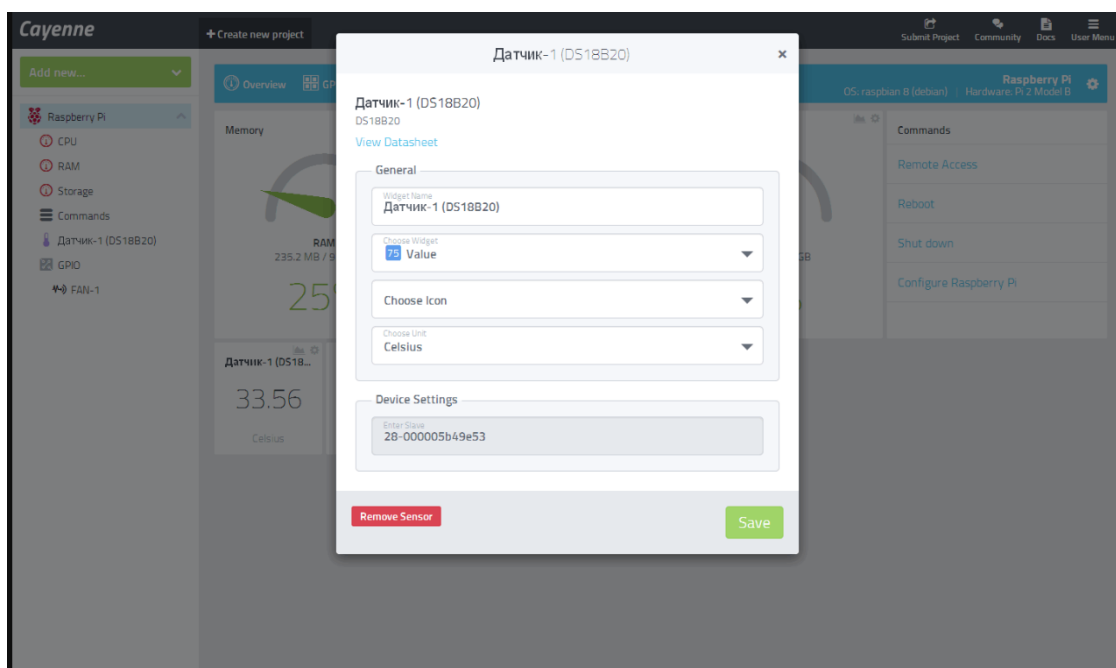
Cayenne

+ Create new project

Submit Project  Community  Docs  User Menu

Add new...

Raspberry Pi
CPU
RAM
Storage
Commands
Датчик-1 (DS18B20)
GPIO
FAN-1

Overview  GP

Raspberry Pi
OS: raspbian 8 (debian) | Hardware: Pi 2 Model B

Memory

RAM
235.2 MB / 9

25

GB

Датчик-1 (DS18...

33.56

Celsius

Commands

Remote Access

Reboot

Shut down

Configure Raspberry Pi

Датчик-1 (DS18B20)

×

Датчик-1 (DS18B20)
DS18B20
View Datasheet

General

Widget Name
Датчик-1 (DS18B20)

Choose Widget
75 Value

Choose Icon

Choose Unit
Celsius

Device Settings

Enter Slave
28-000005b49e53

Remove Sensor

Save